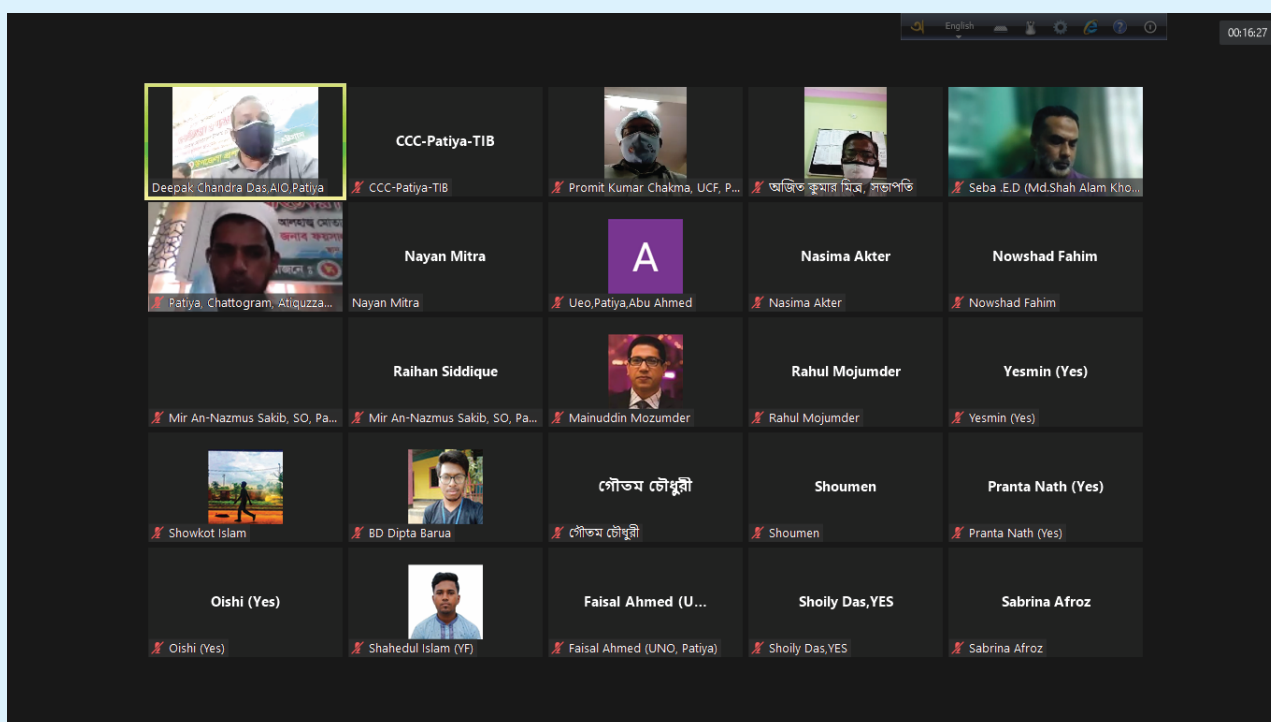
অ English

00:16:27

Deepak Chandra Das,AIO,Patiya

CCC-Patiya-TIB
CCC-Patiya-TIB

Promit Kumar Chakma, UCF, P...

অজিত কুমার মিত্র, সভাপতি

Seba .E.D (Md.Shah Alam Kho...

Patiya, Chattogram, Atiquzza...

Nayan Mitra
Nayan Mitra

A
Ueo,Patiya,Abu Ahmed

Nasima Akter
Nasima Akter

Nowshad Fahim
Nowshad Fahim

Mir An-Nazmus Sakib, SO, Pa...

Raihan Siddique
Mir An-Nazmus Sakib, SO, Pa...

Mainuddin Mozumder

Rahul Mojumder
Rahul Mojumder

Yesmin (Yes)
Yesmin (Yes)

Showkot Islam

BD Dipta Barua

গৌতম চৌধুরী
গৌতম চৌধুরী

Shoumen
Shoumen

Pranta Nath (Yes)
Pranta Nath (Yes)

Oishi (Yes)
Oishi (Yes)

Shahedul Islam (YF)

Faisal Ahmed (U...
Faisal Ahmed (UNO, Patiya)

Shoily Das,YES
Shoily Das,YES

Sabrina Afroz
Sabrina Afroz